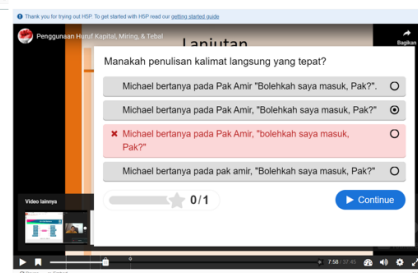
Thank you for trying out H5P. To get started with H5P read our getting started guide

Penggunaan Huruf Kapital, Miring, & Tebal

Bagikan

Lanjutan

Manakah penulisan kalimat langsung yang tepat?

Michael bertanya pada Pak Amir "Bolehkah saya masuk, Pak?".

Michael bertanya pada Pak Amir, "Bolehkah saya masuk, Pak?"

Michael bertanya pada Pak Amir, "bolehkah saya masuk, Pak?"

Michael bertanya pada Pak amir, "Bolehkah saya masuk, Pak?"

0/1

Continue

Video lainnya

7:58 / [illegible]